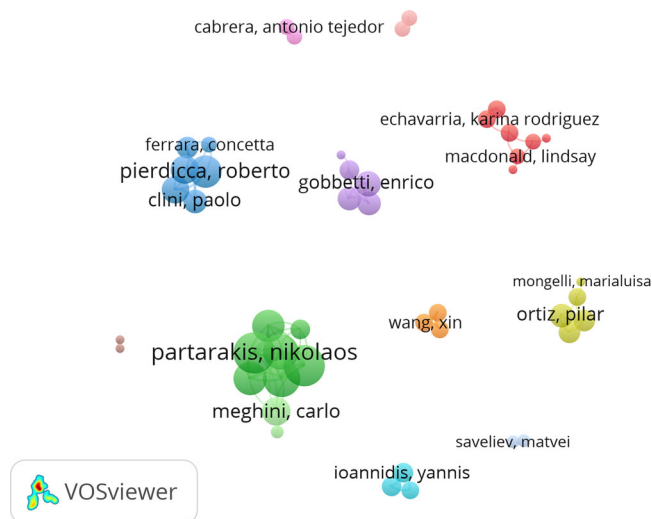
cabrera, antonio tejedor

echavarria, karina rodriguez

macdonald, lindsay

ferrara, concetta

pierdicca, roberto

clini, paolo

gobbetti, enrico

mongelli, marialuisa

wang, xin

ortiz, pilar

partarakis, nikolaos

meghini, carlo

saveliev, matvei

ioannidis, yannis

VOSviewer